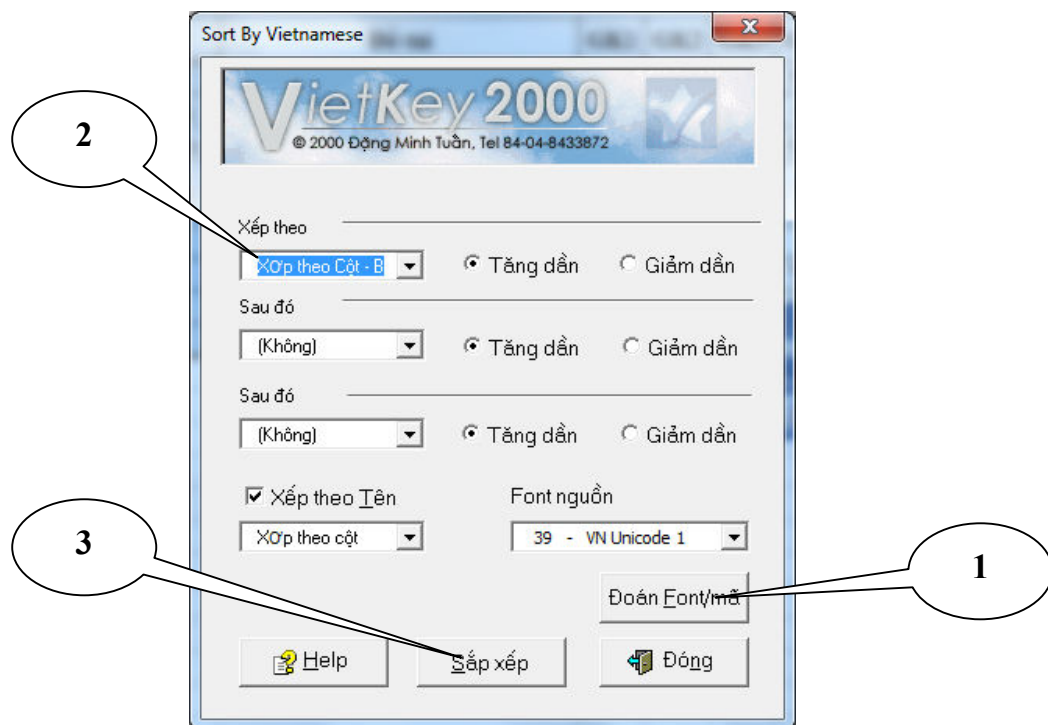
Sort By Vietnamese

VietKey 2000
© 2000 Đặng Minh Tuấn, Tel 84-04-8433872

2

Xếp theo

XÕp theo Cột - B

Tăng dần

Giảm dần

Sau đó

(Không)

Tăng dần

Giảm dần

Sau đó

(Không)

Tăng dần

Giảm dần

Xếp theo Tên

Font nguồn

XÕp theo cột

39 - VN Unicode 1

3

1

Đoán Font/mã

Help

Sắp xếp

Đóng